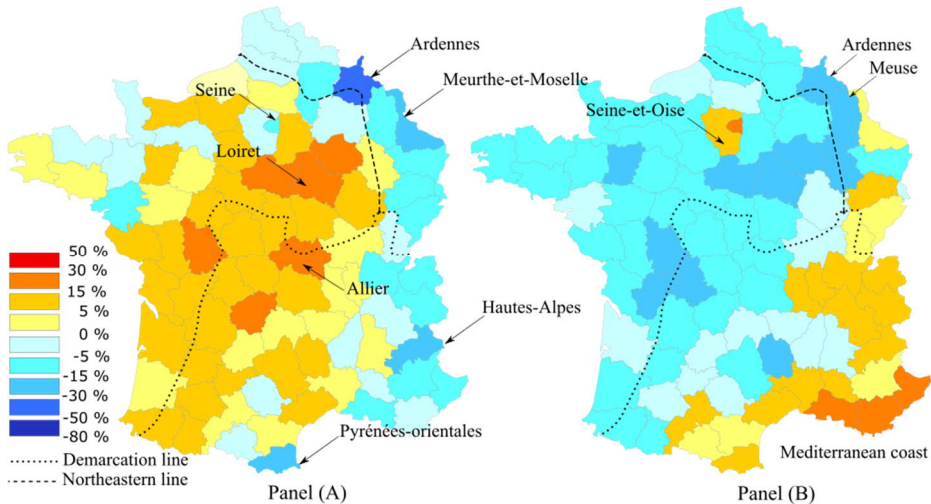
Ardennes
Meurthe-et-Moselle
Seine
Loiret
Allier
Hautes-Alpes
Pyrénées-orientales

50 %
30 %
15 %
5 %
0 %
-5 %
-15 %
-30 %
-50 %
-80 %
Demarcation line
Northeastern line

Panel (A)

Ardennes
Meuse
Seine-et-Oise
Mediterranean coast

Panel (B)